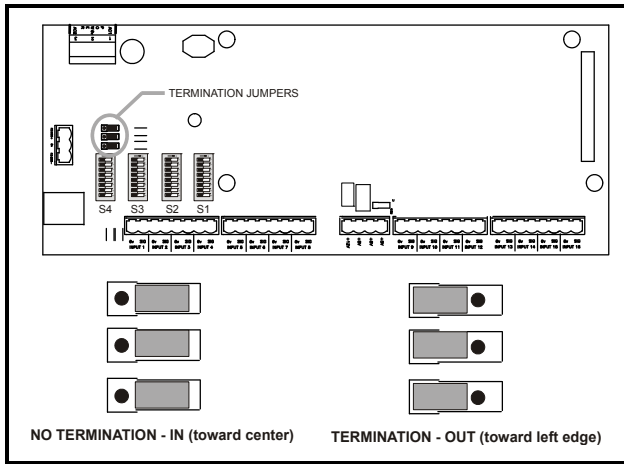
TERMINATION JUMPERS

S4 S3 S2 S1

INPUT 1 INPUT 2 INPUT 3 INPUT 4 INPUT 5 INPUT 6 INPUT 7 INPUT 8 INPUT 9 INPUT 10 INPUT 11 INPUT 12 INPUT 13 INPUT 14 INPUT 15 INPUT 16

NO TERMINATION - IN (toward center)

TERMINATION - OUT (toward left edge)